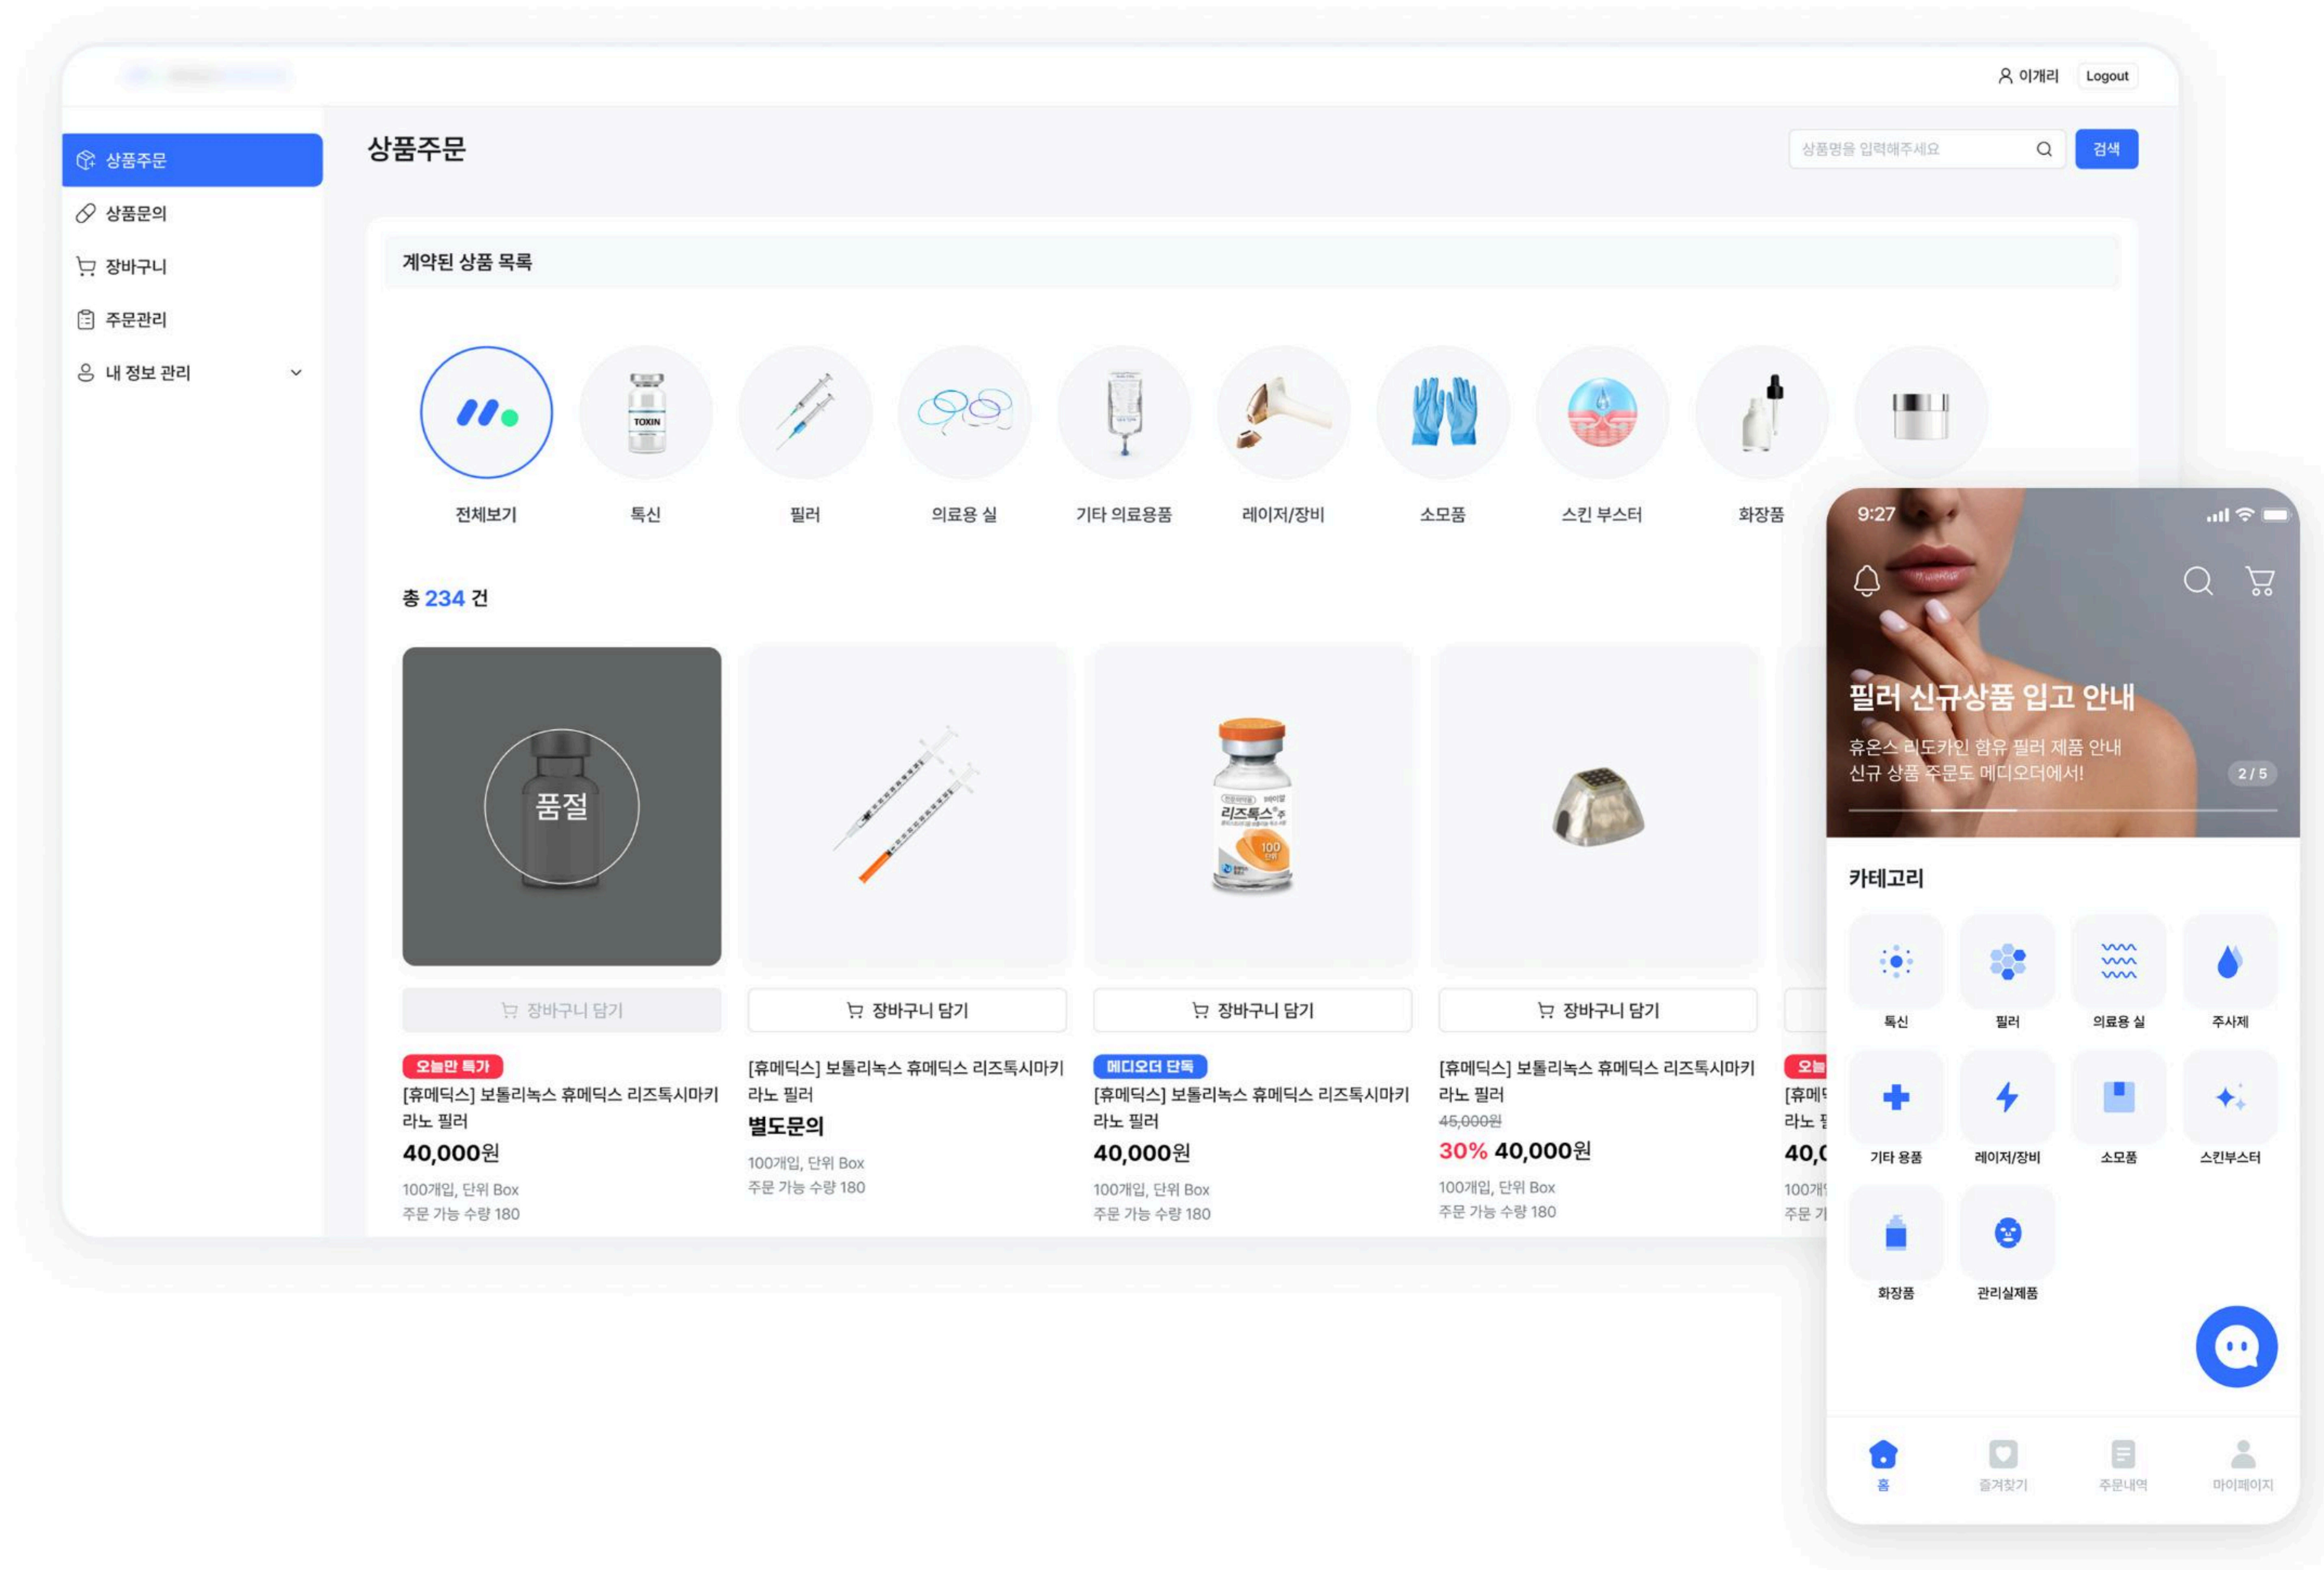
이개리 Logout

상품주문
상품문의
장바구니
주문관리
내 정보 관리

상품주문

상품명을 입력해주세요 검색

계약된 상품 목록

TOXIN

전체보기 톡신 필러 의료용 실 기타 의료용품 레이저/장비 소모품 스킨 부스터 화장품

총 234 건

품절

장바구니 담기
오늘만 특가
[휴메딕스] 보톨리녹스 휴메딕스 리즈톡시마키라노 필러
40,000원
100개입, 단위 Box
주문 가능 수량 180

장바구니 담기
[휴메딕스] 보톨리녹스 휴메딕스 리즈톡시마키라노 필러
별도문의
100개입, 단위 Box
주문 가능 수량 180

리즈톡스 주
100 단위

장바구니 담기
메디오더 단독
[휴메딕스] 보톨리녹스 휴메딕스 리즈톡시마키라노 필러
40,000원
100개입, 단위 Box
주문 가능 수량 180

장바구니 담기
[휴메딕스] 보톨리녹스 휴메딕스 리즈톡시마키라노 필러
45,000원
30% 40,000원
100개입, 단위 Box
주문 가능 수량 180

오늘
[휴메디
라노 필
40,0
100개
주문 가

9:27

필러 신규상품 입고 안내
휴온스 리도카인 함유 필러 제품 안내
신규 상품 주문도 메디오더에서!
2 / 5

카테고리

톡신 필러 의료용 실 주사제
기타 용품 레이저/장비 소모품 스킨부스터
화장품 관리실제품

홈 즐겨찾기 주문내역 마이페이지